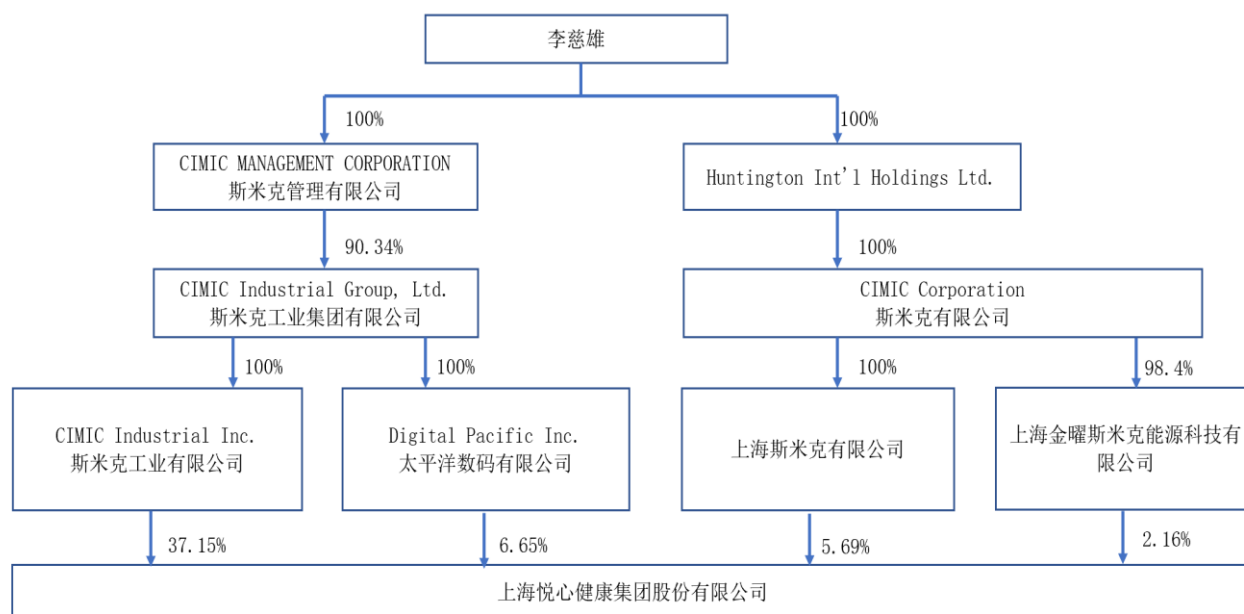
李慈雄

100%

100%

CIMIC MANAGEMENT CORPORATION
斯米克管理有限公司

Huntington Int'l Holdings Ltd.

90.34%

100%

CIMIC Industrial Group, Ltd.
斯米克工业集团有限公司

CIMIC Corporation
斯米克有限公司

100%

100%

100%

98.4%

CIMIC Industrial Inc.
斯米克工业有限公司

Digital Pacific Inc.
太平洋数码有限公司

上海斯米克有限公司

上海金曜斯米克能源科技有限公司

37.15%

6.65%

5.69%

2.16%

上海悦心健康集团股份有限公司